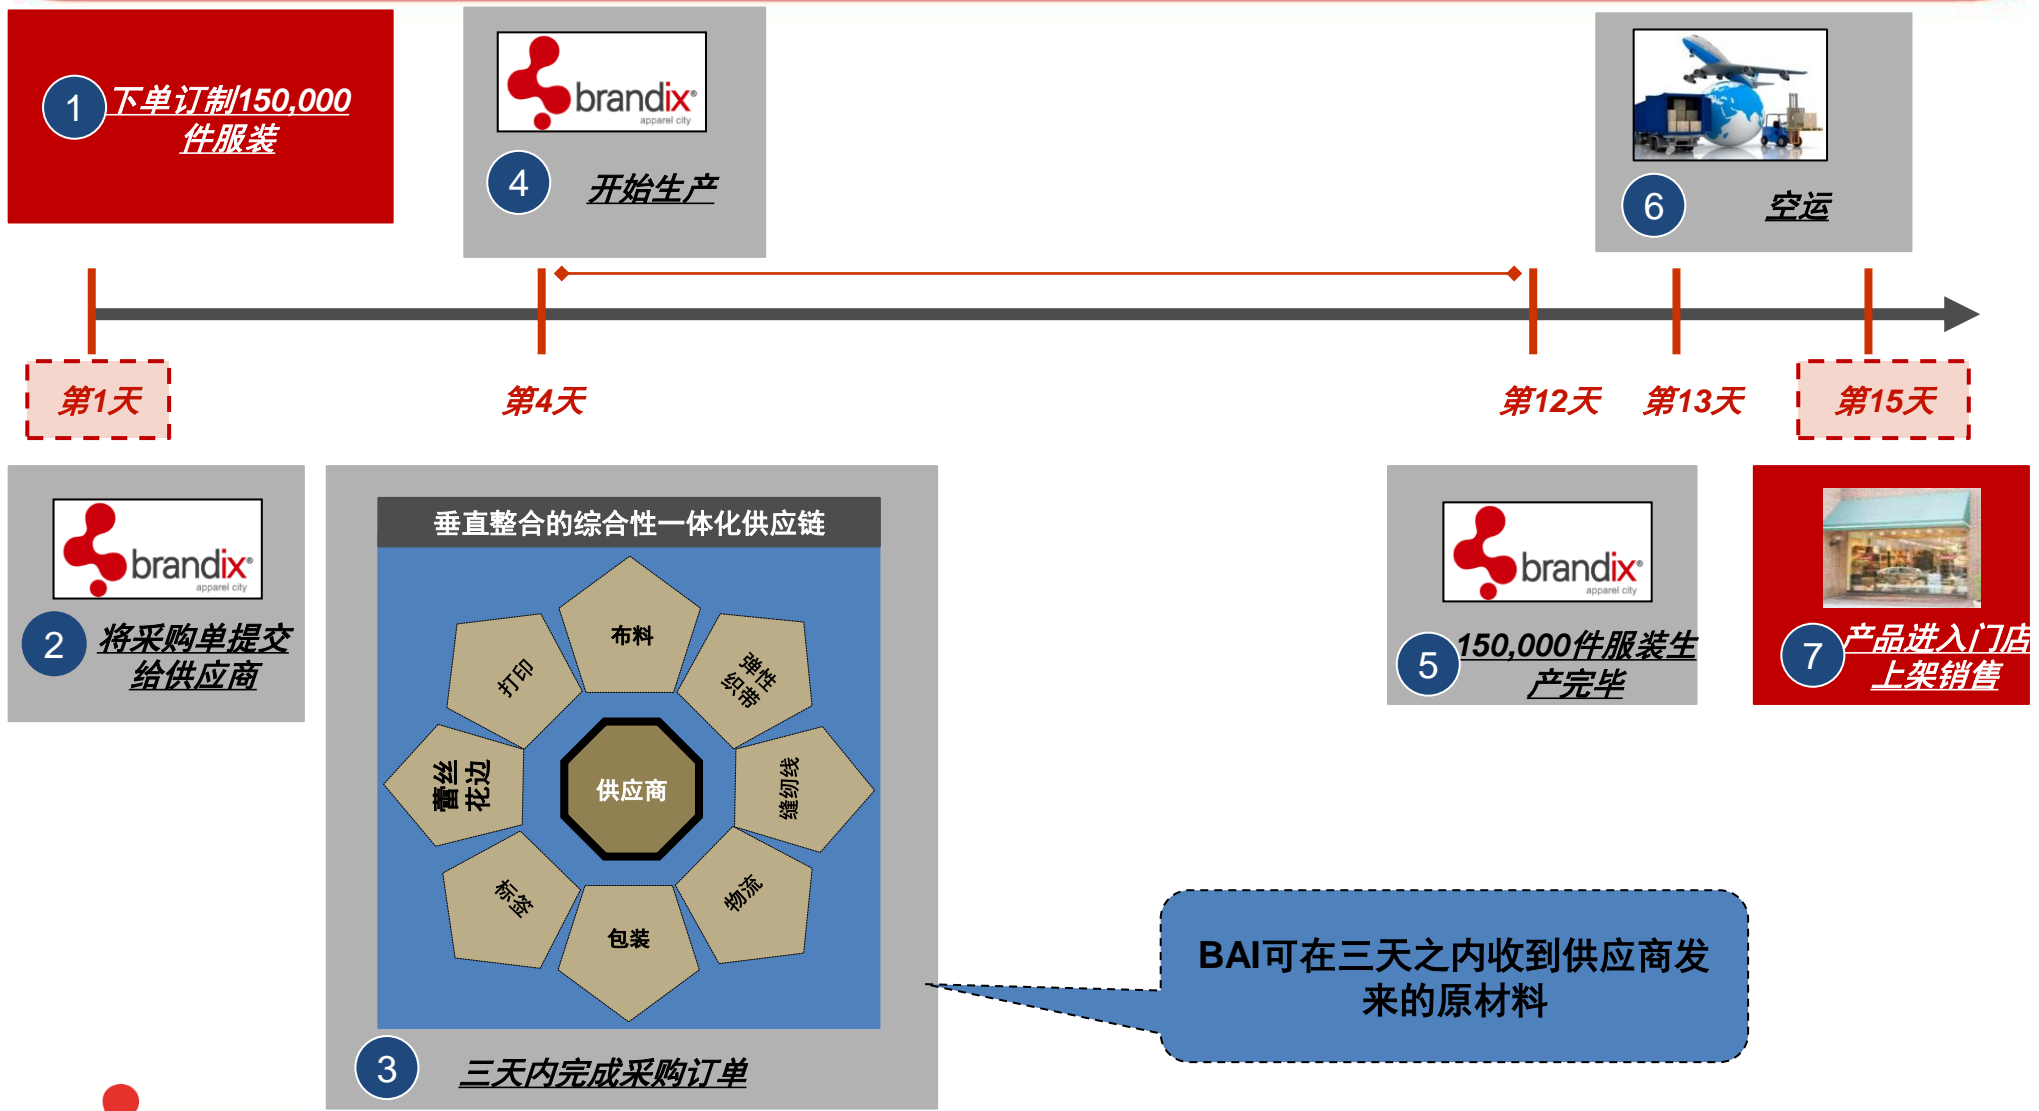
1 下单订制150,000件服装

brandix apparel city

4 开始生产

6 空运

第1天

第4天

第12天

第13天

第15天

brandix apparel city

2 将采购单提交给供应商

垂直整合的综合性一体化供应链

布料

打印

弹性织带

蕾丝花边

供应商

缝纫线

标签

包装

物流

3 三天内完成采购订单

brandix apparel city

5 150,000件服装生产完毕

7 产品进入门店上架销售

BAI可在三天之内收到供应商发来的原材料